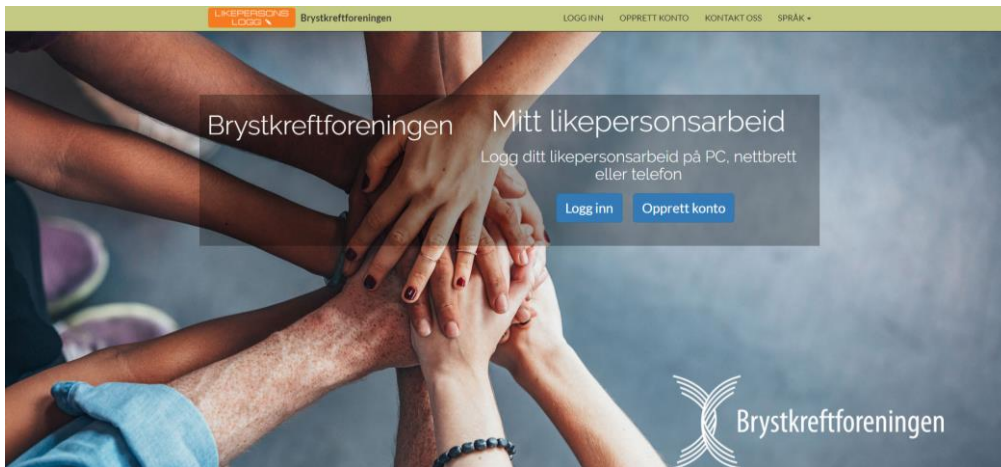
LIKEPERSONS LOGG
Brystkreftforeningen
LOGG INN OPPRETT KONTO KONTAKT OSS SPRÅK

Brystkreftforeningen

Mitt likepersonsarbeid

Logg ditt likepersonsarbeid på PC, nettbrett eller telefon

Logg inn Opprett konto

Brystkreftforeningen